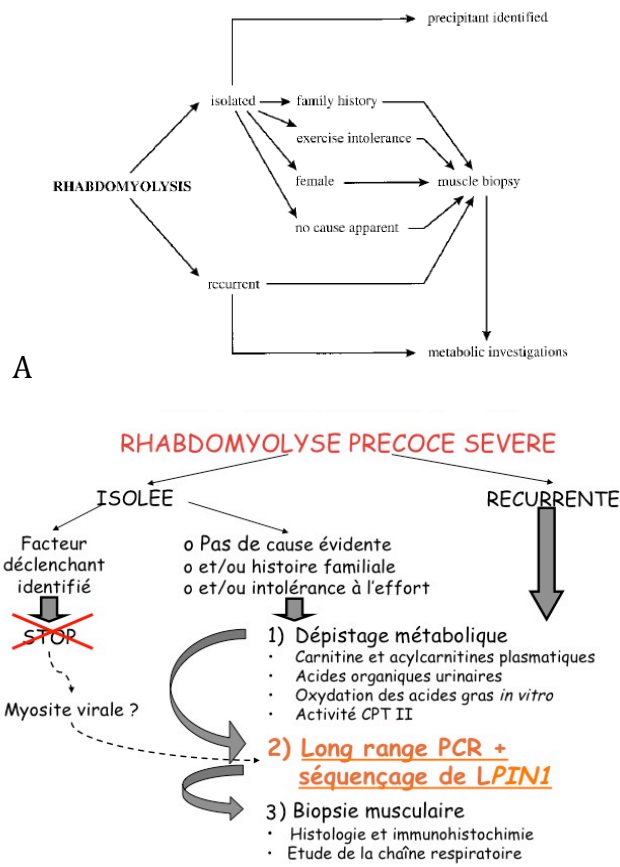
precipitant identified

isolated

family history

exercise intolerance

female

muscle biopsy

no cause apparent

RHABDOMYOLYSIS

recurrent

metabolic investigations

A

RHABDOMYOLYSE PRECOCE SEVERE

ISOLEE

RECURRENTE

Facteur déclenchant identifié

o Pas de cause évidente
o et/ou histoire familiale
o et/ou intolérance à l'effort

STOP

1) Dépistage métabolique
· Carnitine et acylcarnitines plasmatiques
· Acides organiques urinaires
· Oxydation des acides gras *in vitro*
· Activité CPT II

Myosite virale ?

2) Long range PCR + séquençage de L*PIN1*

3) Biopsie musculaire
· Histologie et immunohistochimie
· Etude de la chaîne respiratoire